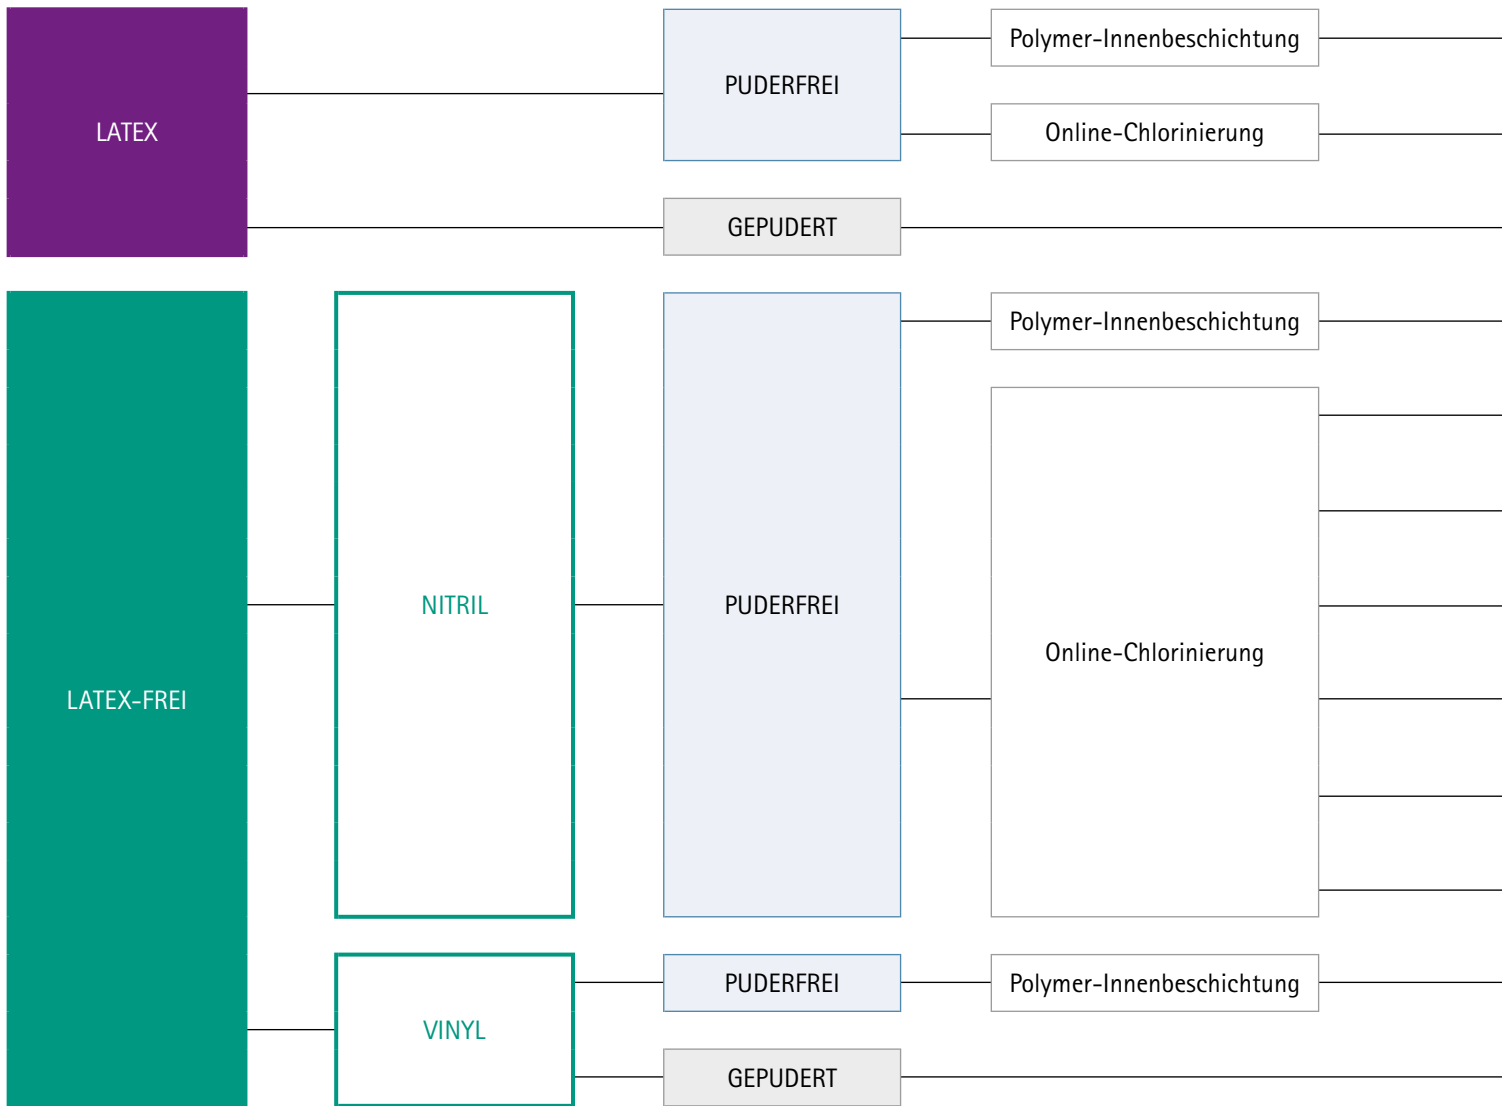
LATEX

PUDERFREI

Polymer-Innenbeschichtung

Online-Chlorinierung

GEPUDERT

LATEX-FREI

NITRIL

PUDERFREI

Polymer-Innenbeschichtung

Online-Chlorinierung

VINYL

PUDERFREI

Polymer-Innenbeschichtung

GEPUDERT